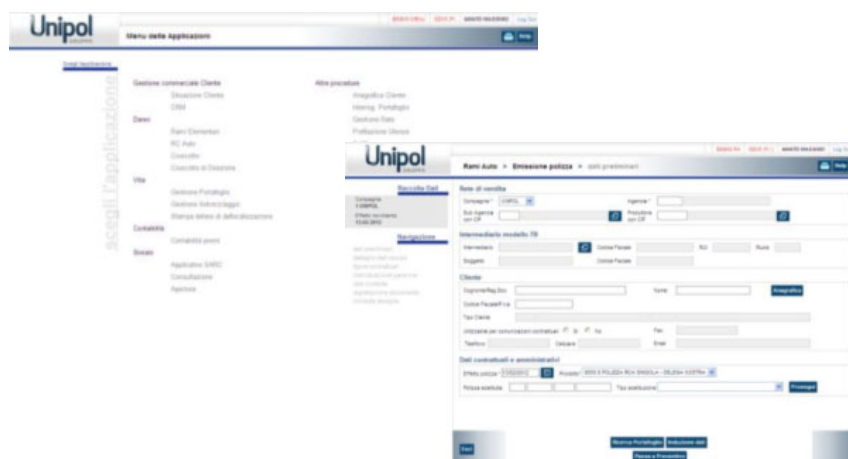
Unipol
GRUPPO

Menu delle Applicazioni

Help

Scegli l'applicazione

Gestione commerciale Cliente
Situazione Cliente
CRM

Danni
Rami Elementari
RC Auto
Cruscotto
Cruscotto di Direzione

Vita
Gestione Portafoglio
Gestione Intercettaggio
Stampa lettere di deflessione

Contabilità
Contabilità punti

Incasso
Applicativo SARC
Consultazione
Apertura

Altre procedure
Anagrafica Cliente
Interrog. Portafoglio
Gestione Sito
Profilazione Utenze

Unipol
GRUPPO

Rami Auto > Emissione polizza > dati preliminari

Help

Riepilogo Dati
Compagnia
1 UNIPOL
Effetto movimento
17.02.2012

Navigazione

Rete di vendita
Compagnia * UNIPOL
Agenzia *
Sub Agenzia con CF
Produttore con CF

Intermediario modello 7B
Intermediario
Codice Fiscale
RUI
Ruolo
Soggetto
Codice Fiscale

Cliente
Cognome/Rag.Soc.
Nome
Anagrafica
Codice Fiscale/P.Iva
Tipo Cliente
Utilizzabile per comunicazioni contrattuali Si No
Fax
Telefono
Cellulare
Email

Dati contrattuali e amministrativi
Effetto polizza * 17/02/2012
Prodotto * 3000 X POLIZZA RCA SINGOLA - DELEGA NOSTRA
Polizza sostituita
Tipo sostituzione
Prosegui

Esci

Ricerca Portafoglio
Inclusione dati
Ricerca Preventivo